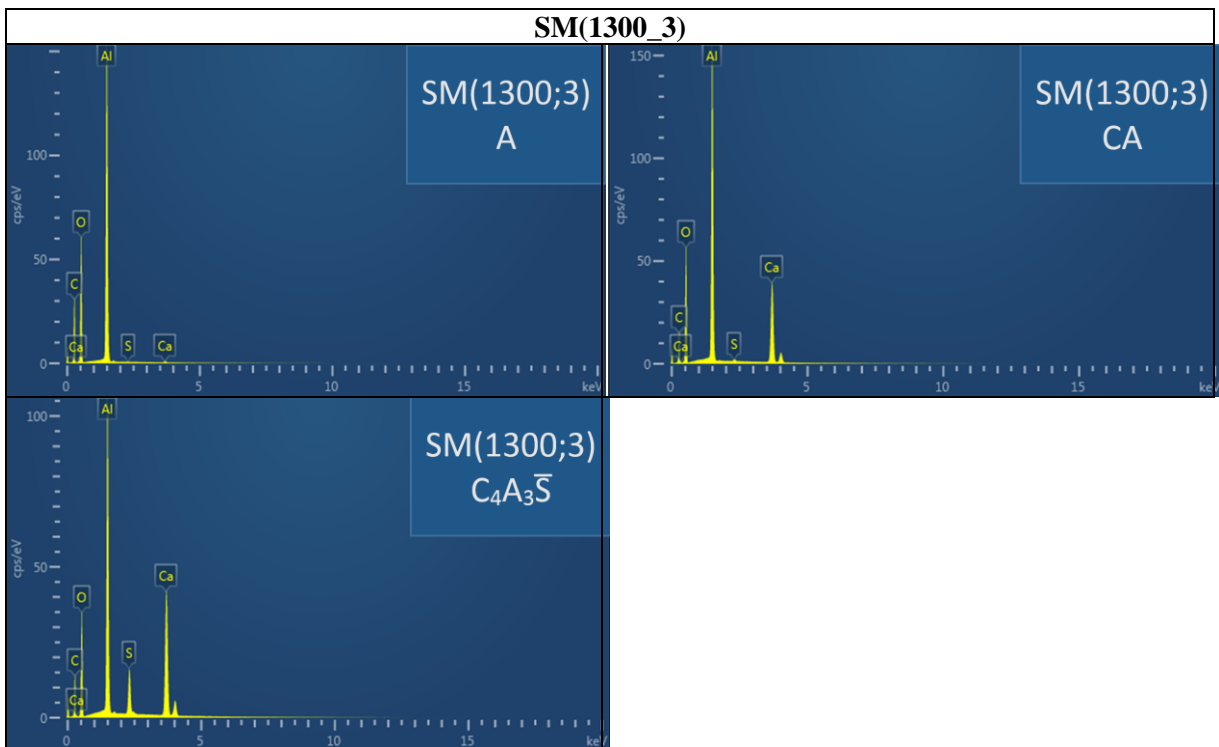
SM(1300_3)

100
50
0
cps/eV
Al
O
C
Ca
S
Ca
0
5
10
15
keV
SM(1300;3)
A

150
100
50
0
cps/eV
Al
O
Ca
C
Ca
S
0
5
10
15
keV
SM(1300;3)
CA

100
50
0
cps/eV
Al
Ca
O
S
C
Ca
0
5
10
15
keV
SM(1300;3)
$C_4A_3\overline{S}$